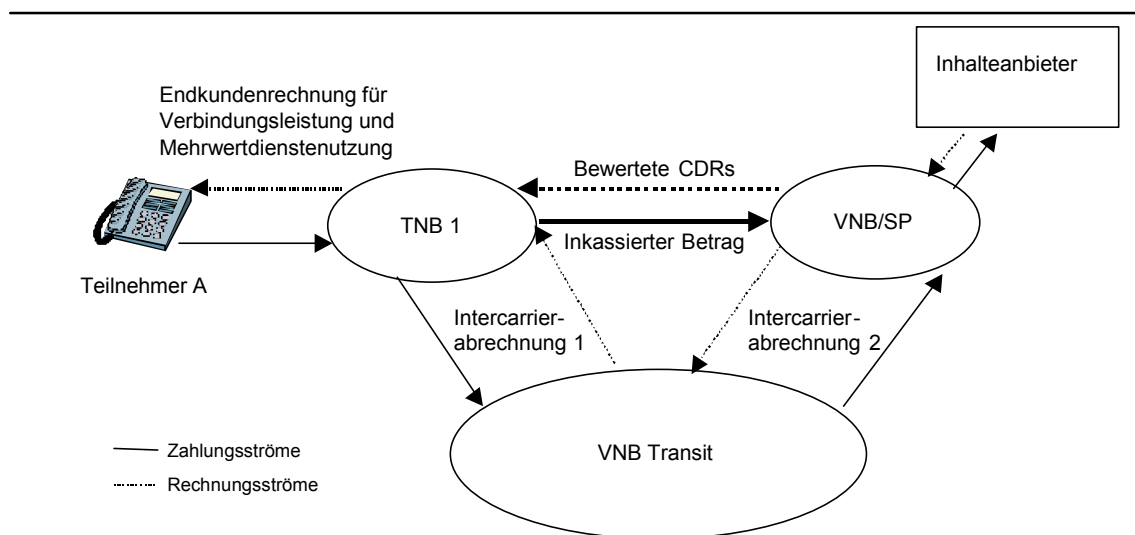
Inhalteanbieter

Endkundenrechnung für Verbindungsleistung und Mehrwertdienstenutzung

Bewertete CDRs

TNB 1

VNB/SP

Inkassierter Betrag

Teilnehmer A

Intercarrierabrechnung 1

Intercarrierabrechnung 2

VNB Transit

Zahlungsströme

Rechnungsströme